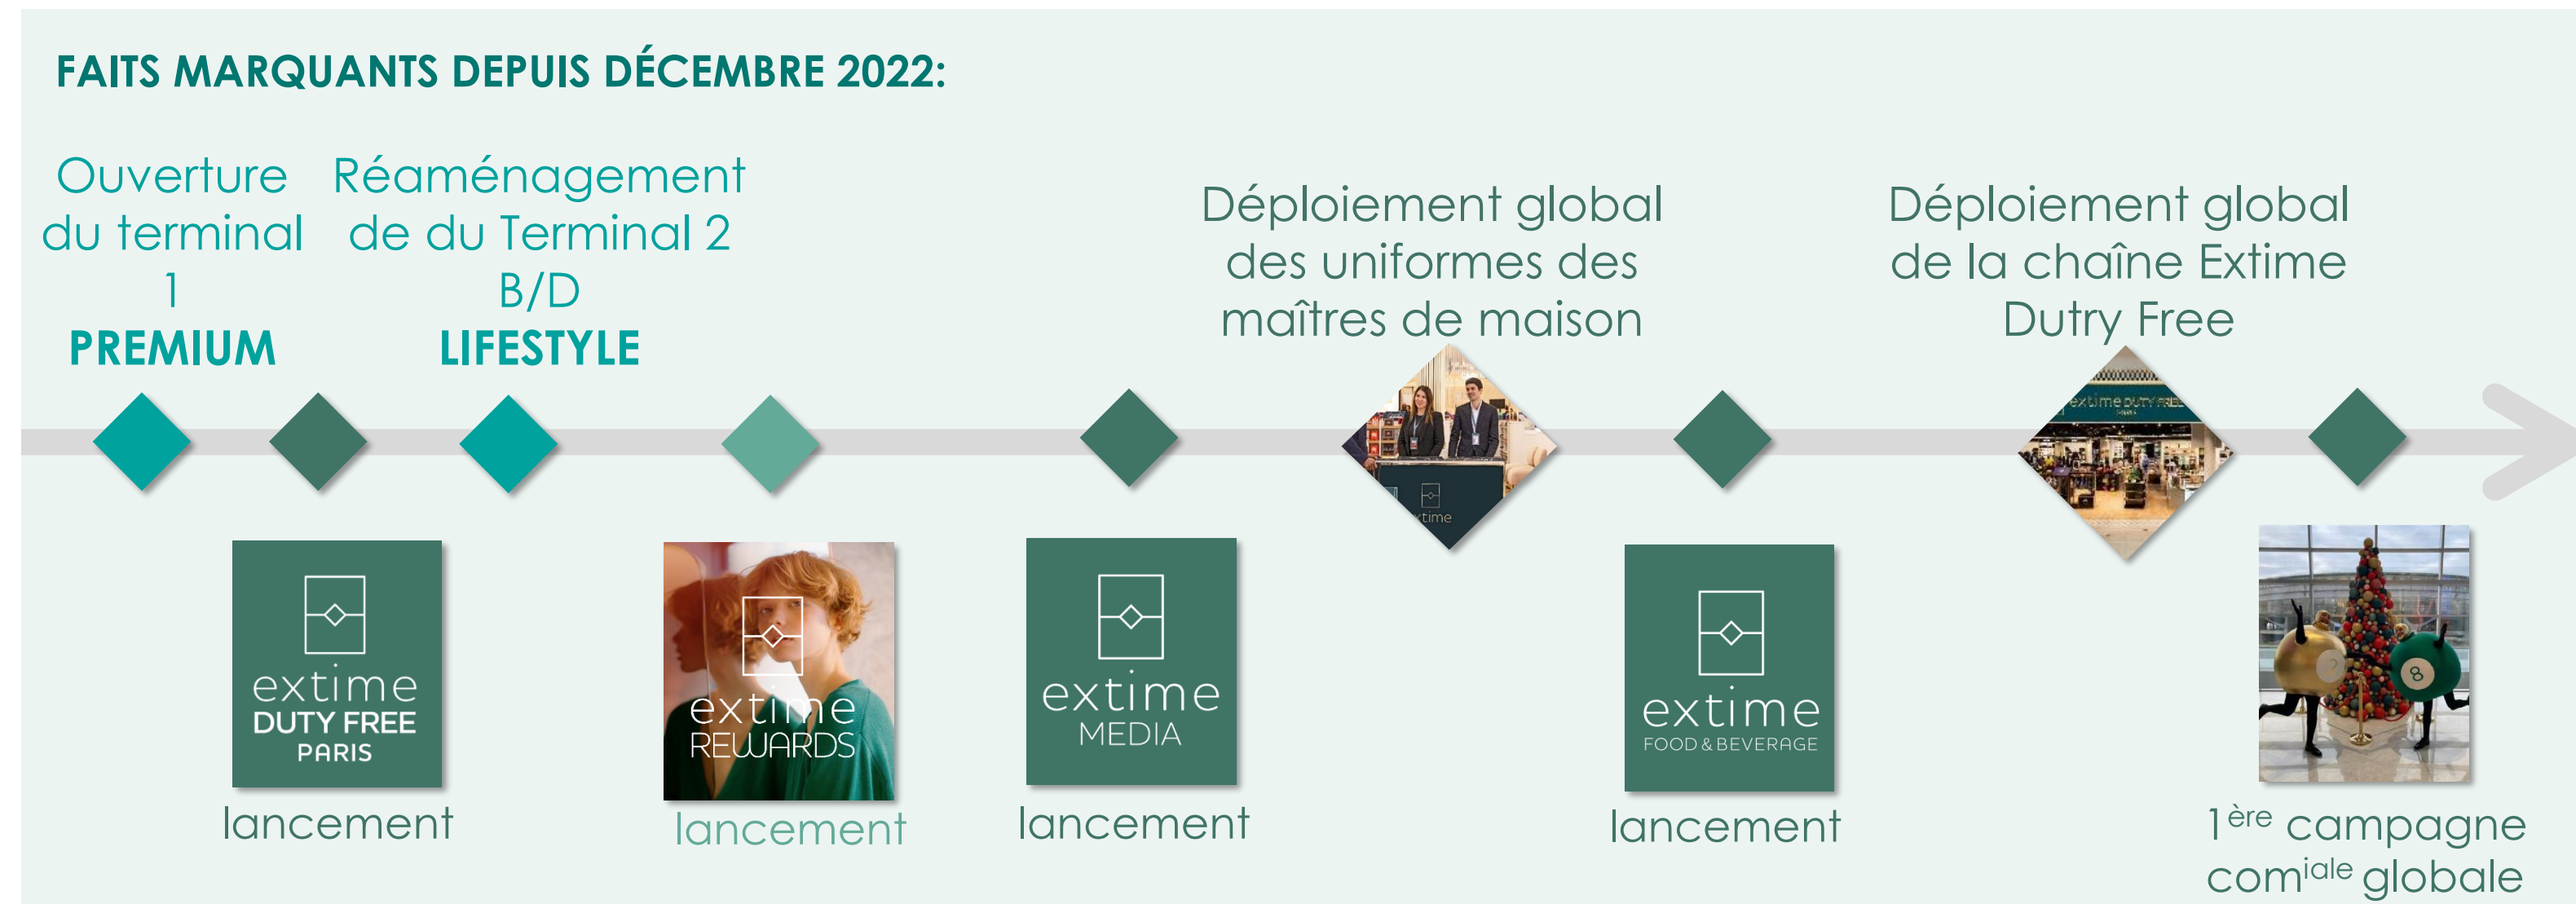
FAITS MARQUANTS DEPUIS DÉCEMBRE 2022:

Ouverture du terminal 1
PREMIUM

Réaménagement de du Terminal 2 B/D
LIFESTYLE

Déploiement global des uniformes des maîtres de maison

Déploiement global de la chaîne Extime Dutry Free

extime
DUTY FREE
PARIS
lancement

extime
REWARDS
lancement

extime
MEDIA
lancement

extime

extime
FOOD & BEVERAGE
lancement

extime DUTY FREE

1$^{ère}$ campagne com$^{iale}$ globale